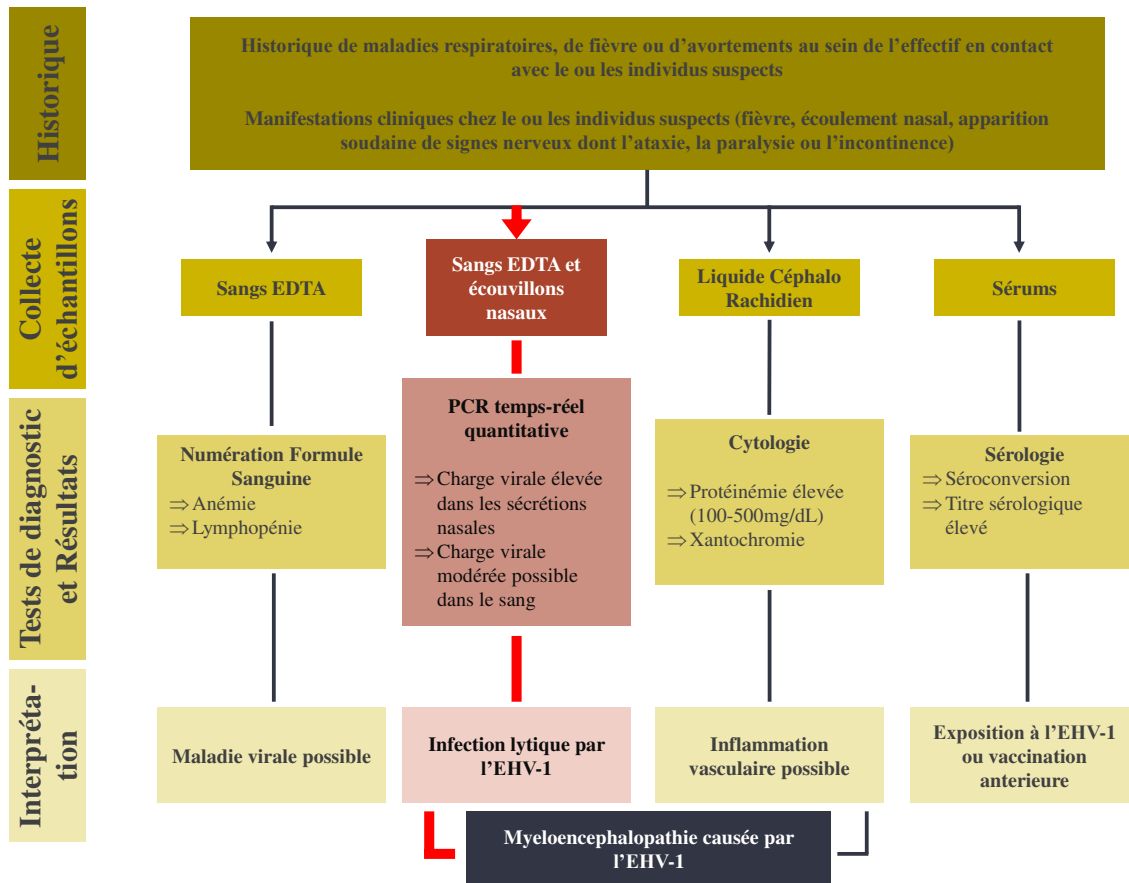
Historique

Historique de maladies respiratoires, de fièvre ou d'avortements au sein de l'effectif en contact avec le ou les individus suspects

Manifestations cliniques chez le ou les individus suspects (fièvre, écoulement nasal, apparition soudaine de signes nerveux dont l'ataxie, la paralysie ou l'incontinence)

Collecte d'échantillons

Sangs EDTA

Sangs EDTA et écouvillons nasaux

Liquide Céphalo Rachidien

Sérums

Tests de diagnostic et Résultats

Numération Formule Sanguine
⇒ Anémie
⇒ Lymphopénie

PCR temps-réel quantitative

⇒ Charge virale élevée dans les sécrétions nasales
⇒ Charge virale modérée possible dans le sang

Cytologie

⇒ Protéinémie élevée (100-500mg/dL)
⇒ Xantochromie

Sérologie
⇒ Séroconversion
⇒ Titre sérologique élevé

Interprétation

Maladie virale possible

Infection lytique par l'EHV-1

Inflammation vasculaire possible

Exposition à l'EHV-1 ou vaccination anterieure

Myeloencephalopathie causée par l'EHV-1